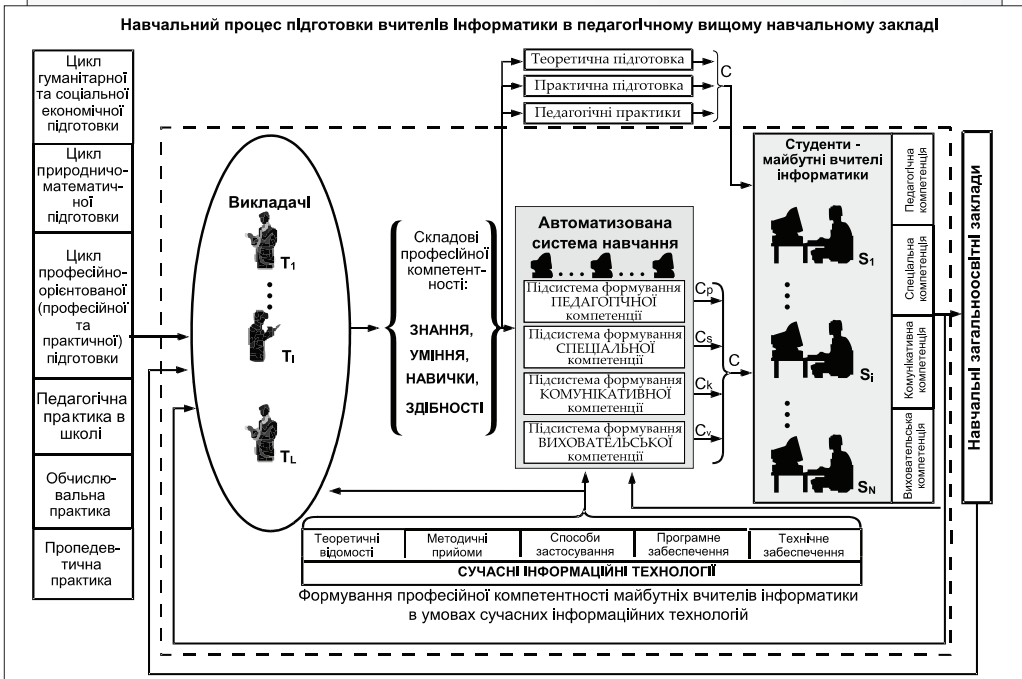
Навчальний процес підготовки вчителів інформатики в педагогічному вищому навчальному закладі

Цикл гуманітарної та соціальної економічної підготовки

Цикл природничо-математичної підготовки

Цикл професійно-орієнтованої (професійної та практичної) підготовки

Педагогічна практика в школі

Обчислювальна практика

Пропедевтична практика

Викладачі

$T_1$

$T_l$

$T_L$

Теоретична підготовка

Практична підготовка

Педагогічні практики

C

Складові професійної компетентності:

ЗНАННЯ,
УМІННЯ,
НАВИЧКИ,
ЗДІБНОСТІ

Автоматизована система навчання

Підсистема формування ПЕДАГОГІЧНОЇ компетенції

Підсистема формування СПЕЦІАЛЬНОЇ компетенції

Підсистема формування КОМУНІКАТИВНОЇ компетенції

Підсистема формування ВИХОВАТЕЛЬСЬКОЇ компетенції

$C_p$

$C_s$

$C_k$

$C_v$

C

Студенти - майбутні вчителі інформатики

$S_1$

$S_i$

$S_N$

Педагогічна компетенція

Спеціальна компетенція

Комунікативна компетенція

Виховательська компетенція

Навчальні загальноосвітні заклади

| Теоретичні відомості | Методичні прийоми | Способи застосування | Програмне забезпечення | Технічне забезпечення |
|---|---|---|---|---|

СУЧАСНІ ІНФОРМАЦІЙНІ ТЕХНОЛОГІЇ

Формування професійної компетентності майбутніх вчителів інформатики в умовах сучасних інформаційних технологій